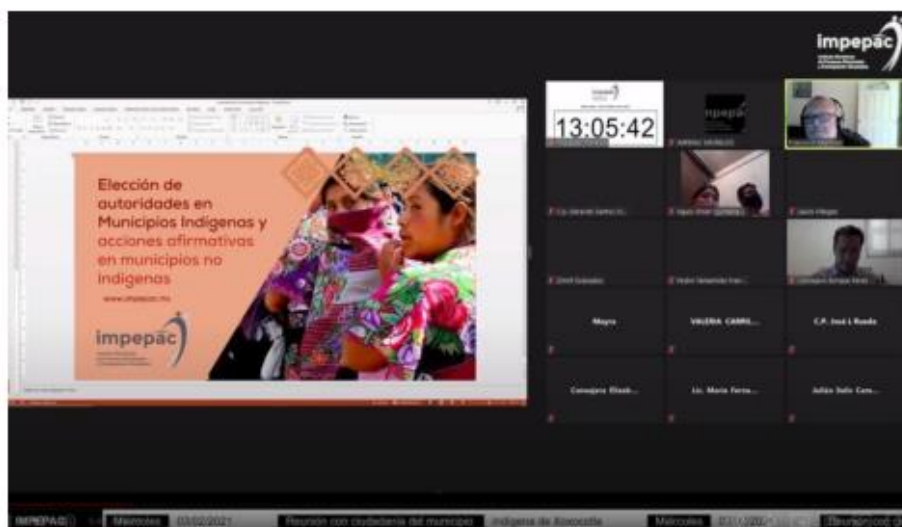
impepac

Elección de autoridades en Municipios Indígenas y acciones afirmativas en municipios no indígenas

www.impepac.mx

impepac

13:05:42

Mayra

VALERIA CARRI...

C.P. José L Rueda

Consejera Elizab...

Lic. María Ferna...

Julián Ocio Cam...

IMPEPAC Miércoles 03/02/2021 Reunión con ciudadanía del municipio indígena de Xoxocotla Miércoles 03/02/2021